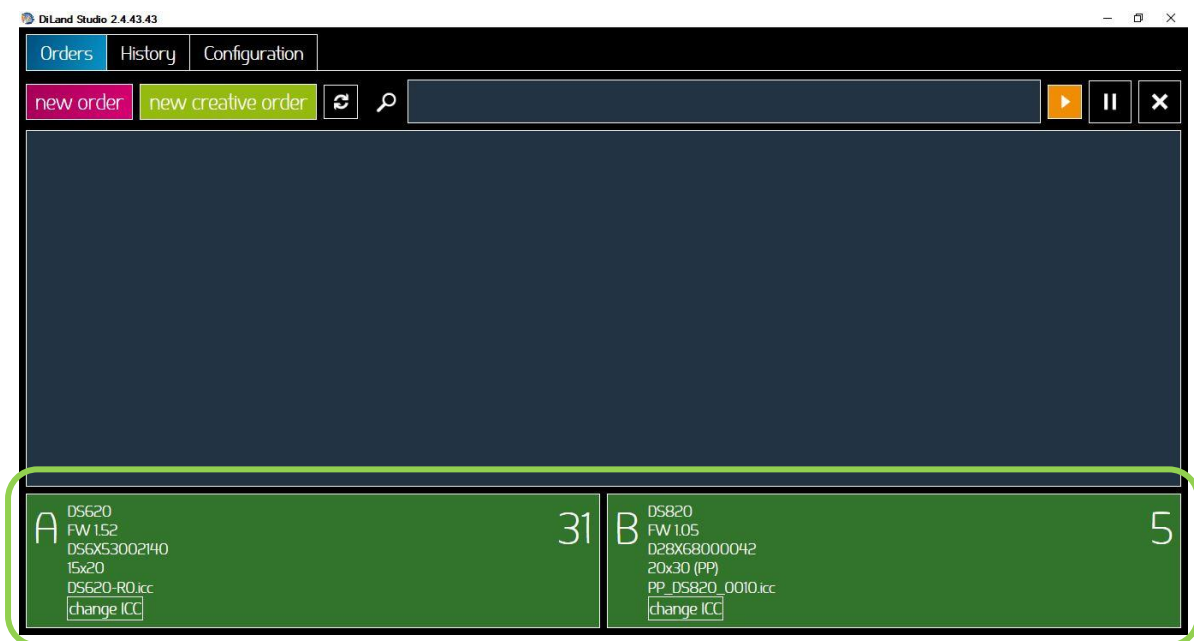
DiLand Studio 2.4.43.43

Orders History Configuration

new order new creative order

A DS620
FW 1.52
DS6X53002140
15x20
DS620-R0.icc
change ICC
31

B DS820
FW 1.05
D28X68000042
20x30 (PP)
PP_DS820_0010.icc
change ICC
5